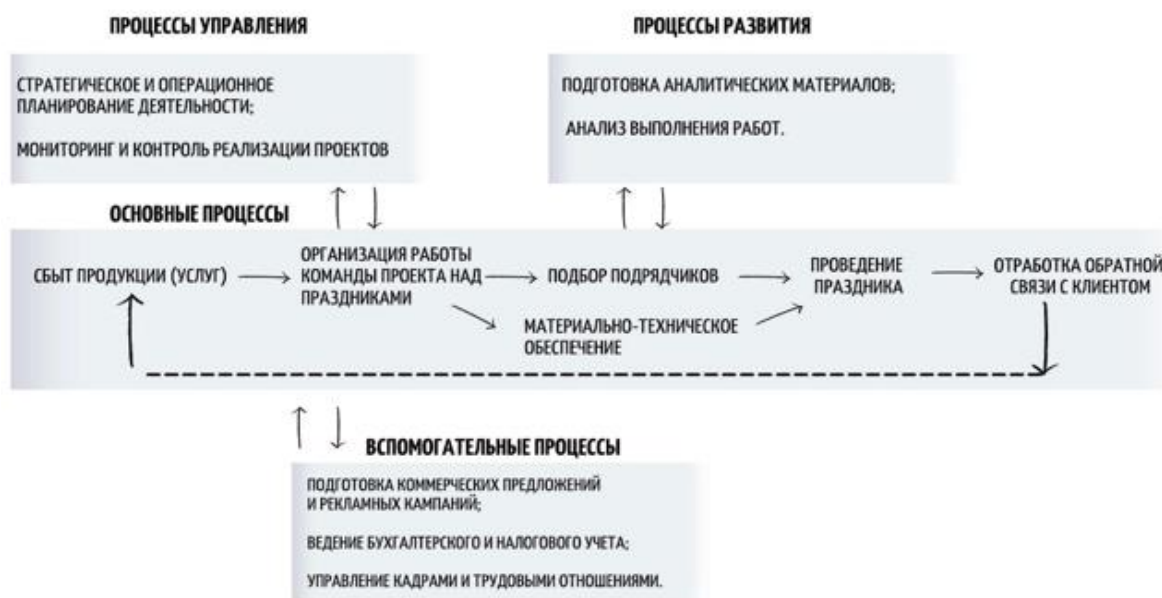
ПРОЦЕССЫ УПРАВЛЕНИЯ

СТРАТЕГИЧЕСКОЕ И ОПЕРАЦИОННОЕ ПЛАНИРОВАНИЕ ДЕЯТЕЛЬНОСТИ;

МОНИТОРИНГ И КОНТРОЛЬ РЕАЛИЗАЦИИ ПРОЕКТОВ

ПРОЦЕССЫ РАЗВИТИЯ

ПОДГОТОВКА АНАЛИТИЧЕСКИХ МАТЕРИАЛОВ;

АНАЛИЗ ВЫПОЛНЕНИЯ РАБОТ.

ОСНОВНЫЕ ПРОЦЕССЫ

СБЫТ ПРОДУКЦИИ (УСЛУГ)

ОРГАНИЗАЦИЯ РАБОТЫ КОМАНДЫ ПРОЕКТА НАД ПРАЗДНИКАМИ

ПОДБОР ПОДРЯДЧИКОВ

МАТЕРИАЛЬНО-ТЕХНИЧЕСКОЕ ОБЕСПЕЧЕНИЕ

ПРОВЕДЕНИЕ ПРАЗДНИКА

ОТРАБОТКА ОБРАТНОЙ СВЯЗИ С КЛИЕНТОМ

ВСПОМОГАТЕЛЬНЫЕ ПРОЦЕССЫ

ПОДГОТОВКА КОММЕРЧЕСКИХ ПРЕДЛОЖЕНИЙ И РЕКЛАМНЫХ КАМПАНИЙ;

ВЕДЕНИЕ БУХГАЛТЕРСКОГО И НАЛОГОВОГО УЧЕТА;

УПРАВЛЕНИЕ КАДРАМИ И ТРУДОВЫМИ ОТНОШЕНИЯМИ.